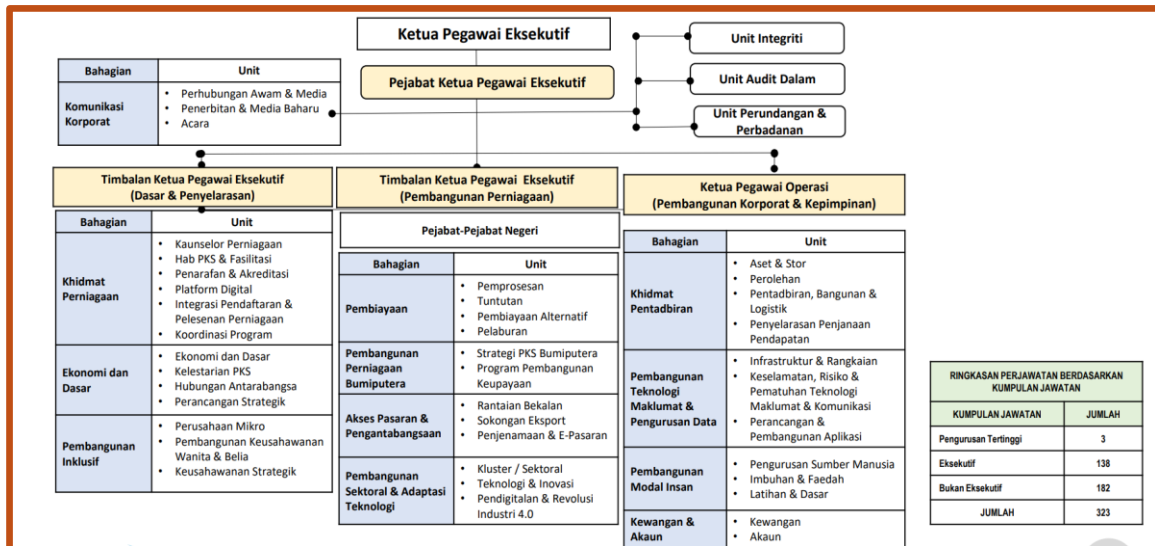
Ketua Pegawai Eksekutif

Pejabat Ketua Pegawai Eksekutif

Unit Integriti

Unit Audit Dalam

Unit Perundangan & Perbadanan

| Bahagian | Unit |
|---|---|
| Komunikasi Korporat | • Perhubungan Awam & Media • Penerbitan & Media Baharu • Acara |

Timbalan Ketua Pegawai Eksekutif (Dasar & Penyelarasan)

| Bahagian | Unit |
|---|---|
| Khidmat Perniagaan | • Kaunselor Perniagaan • Hab PKS & Fasilitasi • Penarafan & Akreditasi • Platform Digital • Integrasi Pendaftaran & Pelesenan Perniagaan • Koordinasi Program |
| Ekonomi dan Dasar | • Ekonomi dan Dasar • Kelestarian PKS • Hubungan Antarabangsa • Perancangan Strategik |
| Pembangunan Inklusif | • Perusahaan Mikro • Pembangunan Keusahawanan Wanita & Belia • Keusahawanan Strategik |

Timbalan Ketua Pegawai Eksekutif (Pembangunan Perniagaan)

Pejabat-Pejabat Negeri

| Bahagian | Unit |
|---|---|
| Pembiayaan | • Pemprosesan • Tuntutan • Pembiayaan Alternatif • Pelaburan |
| Pembangunan Perniagaan Bumiputera | • Strategi PKS Bumiputera • Program Pembangunan Keupayaan |
| Akses Pasaran & Pengantabangsaan | • Rantaian Bekalan • Sokongan Eksport • Penjenamaan & E-Pasaran |
| Pembangunan Sektoral & Adaptasi Teknologi | • Kluster / Sektoral • Teknologi & Inovasi • Pendigitalan & Revolusi Industri 4.0 |

Ketua Pegawai Operasi (Pembangunan Korporat & Kepimpinan)

| Bahagian | Unit |
|---|---|
| Khidmat Pentadbiran | • Aset & Stor • Perolehan • Pentadbiran, Bangunan & Logistik • Penyelarasan Penjanaan Pendapatan |
| Pembangunan Teknologi Maklumat & Pengurusan Data | • Infrastruktur & Rangkaian • Keselamatan, Risiko & Pematuhan Teknologi Maklumat & Komunikasi • Perancangan & Pembangunan Aplikasi |
| Pembangunan Modal Insan | • Pengurusan Sumber Manusia • Imbuhan & Faedah • Latihan & Dasar |
| Kewangan & Akaun | • Kewangan • Akaun |

RINGKASAN PERJAWATAN BERDASARKAN KUMPULAN JAWATAN

| KUMPULAN JAWATAN | JUMLAH |
|---|---|
| Pengurusan Tertinggi | 3 |
| Eksekutif | 138 |
| Bukan Eksekutif | 182 |
| JUMLAH | 323 |